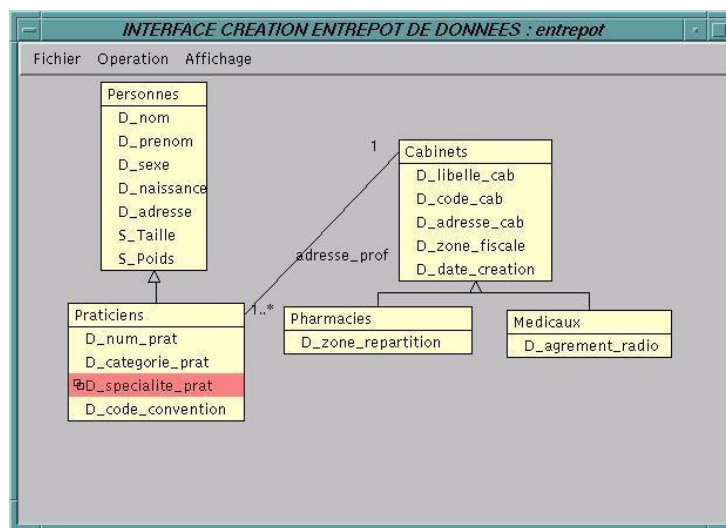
INTERFACE CREATION ENTREPOT DE DONNEES : entrepot

Fichier Operation Affichage

Personnes
D_nom
D_prenom
D_sexe
D_naissance
D_adresse
S_Taille
S_Poids

Cabinets
D_libelle_cab
D_code_cab
D_adresse_cab
D_zone_fiscale
D_date_creation

1

adresse_prof

1..*

Praticiens
D_num_prat
D_categorie_prat
D_specialite_prat
D_code_convention

Pharmacies
D_zone_repartition

Medicaux
D_agrement_radio